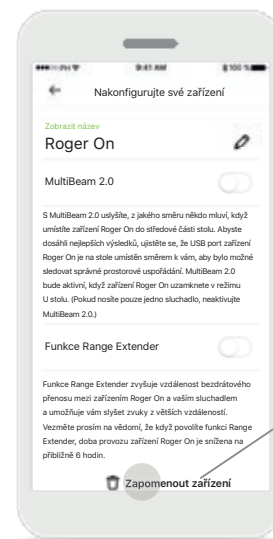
9:41 AM

Nakonfigurujte své zařízení

Zobrazit název

Roger On

MultiBeam 2.0

S MultiBeam 2.0 uslyšíte, z jakého směru někdo mluví, když umístíte zařízení Roger On do středové části stolu. Abyste dosáhli nejlepších výsledků, ujistěte se, že USB port zařízení Roger On je na stole umístěn směrem k vám, aby bylo možné sledovat správné prostorové uspořádání. MultiBeam 2.0 bude aktivní, když zařízení Roger On uzamknete v režimu U stolu. (Pokud nosíte pouze jedno sluchadlo, neaktivujte MultiBeam 2.0.)

Funkce Range Extender

Funkce Range Extender zvyšuje vzdálenost bezdrátového přenosu mezi zařízením Roger On a vaším sluchadlem a umožňuje vám slyšet zvuky z větších vzdáleností. Vezměte prosím na vědomí, že když povolíte funkci Range Extender, doba provozu zařízení Roger On je snížena na přibližně 6 hodin.

Zapomenout zařízení